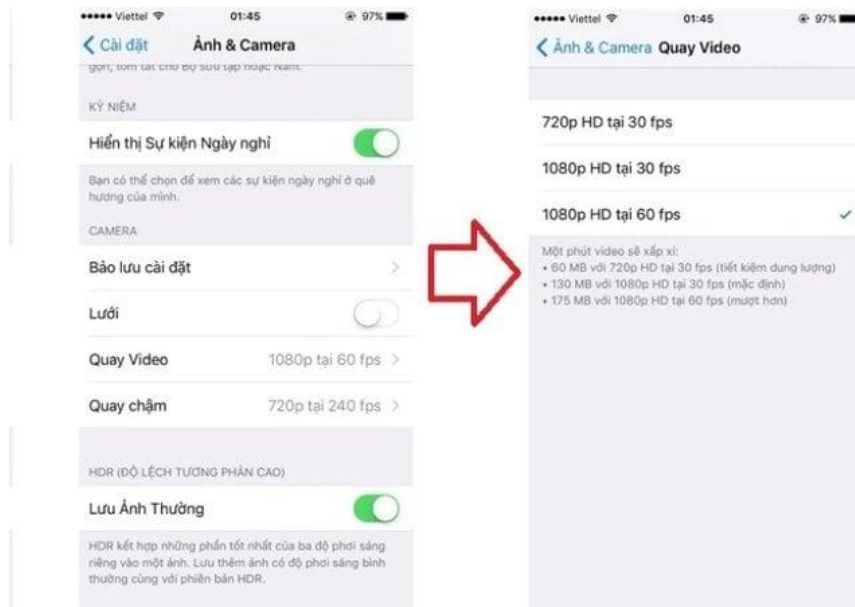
••••• Viettel 01:45 97%

Cài đặt Ảnh & Camera

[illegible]

KỶ NIỆM

Hiển thị Sự kiện Ngày nghỉ

Bạn có thể chọn để xem các sự kiện ngày nghỉ ở quê hương của mình.

CAMERA

Bảo lưu cài đặt

Lưới

Quay Video 1080p tại 60 fps

Quay chậm 720p tại 240 fps

HDR (ĐỘ LỆCH TƯƠNG PHẢN CAO)

Lưu Ảnh Thường

HDR kết hợp những phần tốt nhất của ba độ phơi sáng riêng vào một ảnh. Lưu thêm ảnh có độ phơi sáng bình thường cùng với phiên bản HDR.

••••• Viettel 01:45 97%

Ảnh & Camera Quay Video

720p HD tại 30 fps

1080p HD tại 30 fps

1080p HD tại 60 fps

Một phút video sẽ xấp xỉ:
• 60 MB với 720p HD tại 30 fps (tiết kiệm dung lượng)
• 130 MB với 1080p HD tại 30 fps (mặc định)
• 175 MB với 1080p HD tại 60 fps (mượt hơn)